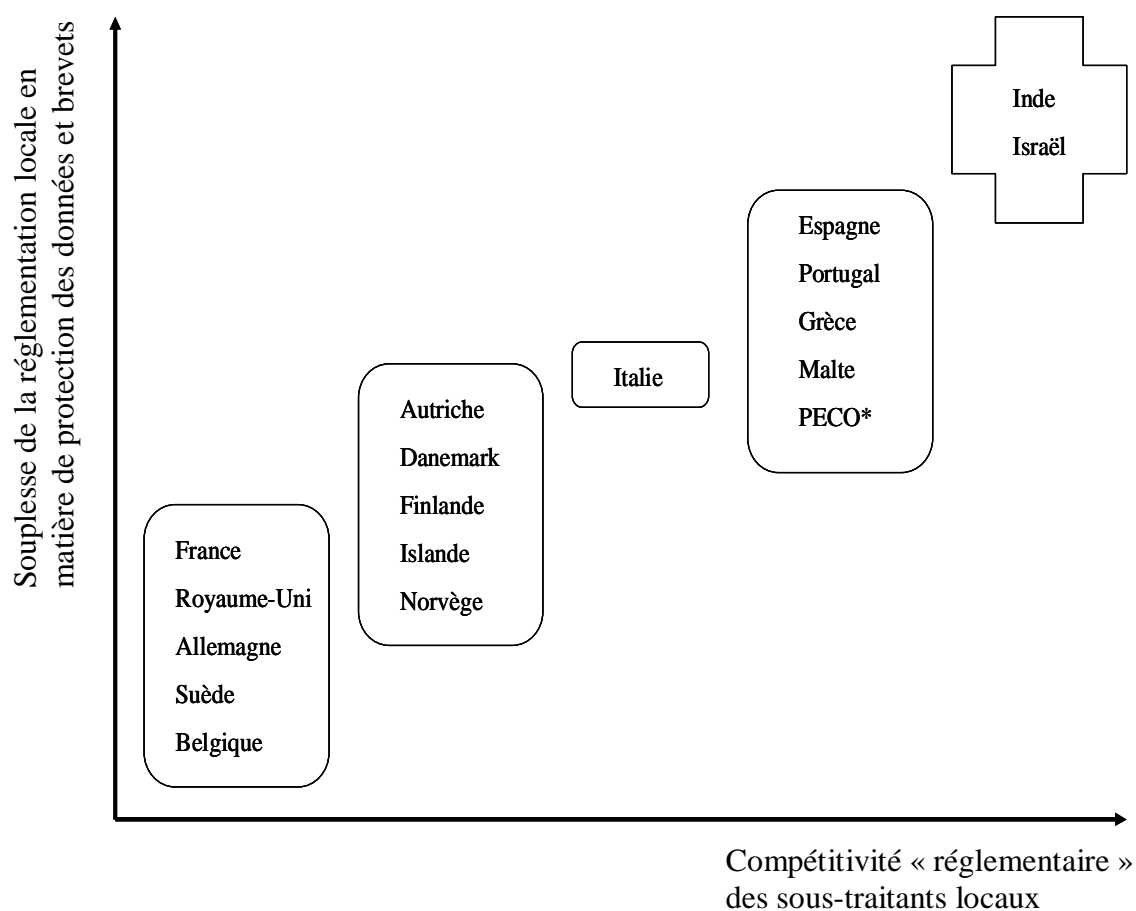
Souplesse de la réglementation locale en matière de protection des données et brevets

Inde
Israël

Espagne
Portugal
Grèce
Malte
PECO*

Italie

Autriche
Danemark
Finlande
Islande
Norvège

France
Royaume-Uni
Allemagne
Suède
Belgique

Compétitivité « réglementaire » des sous-traitants locaux